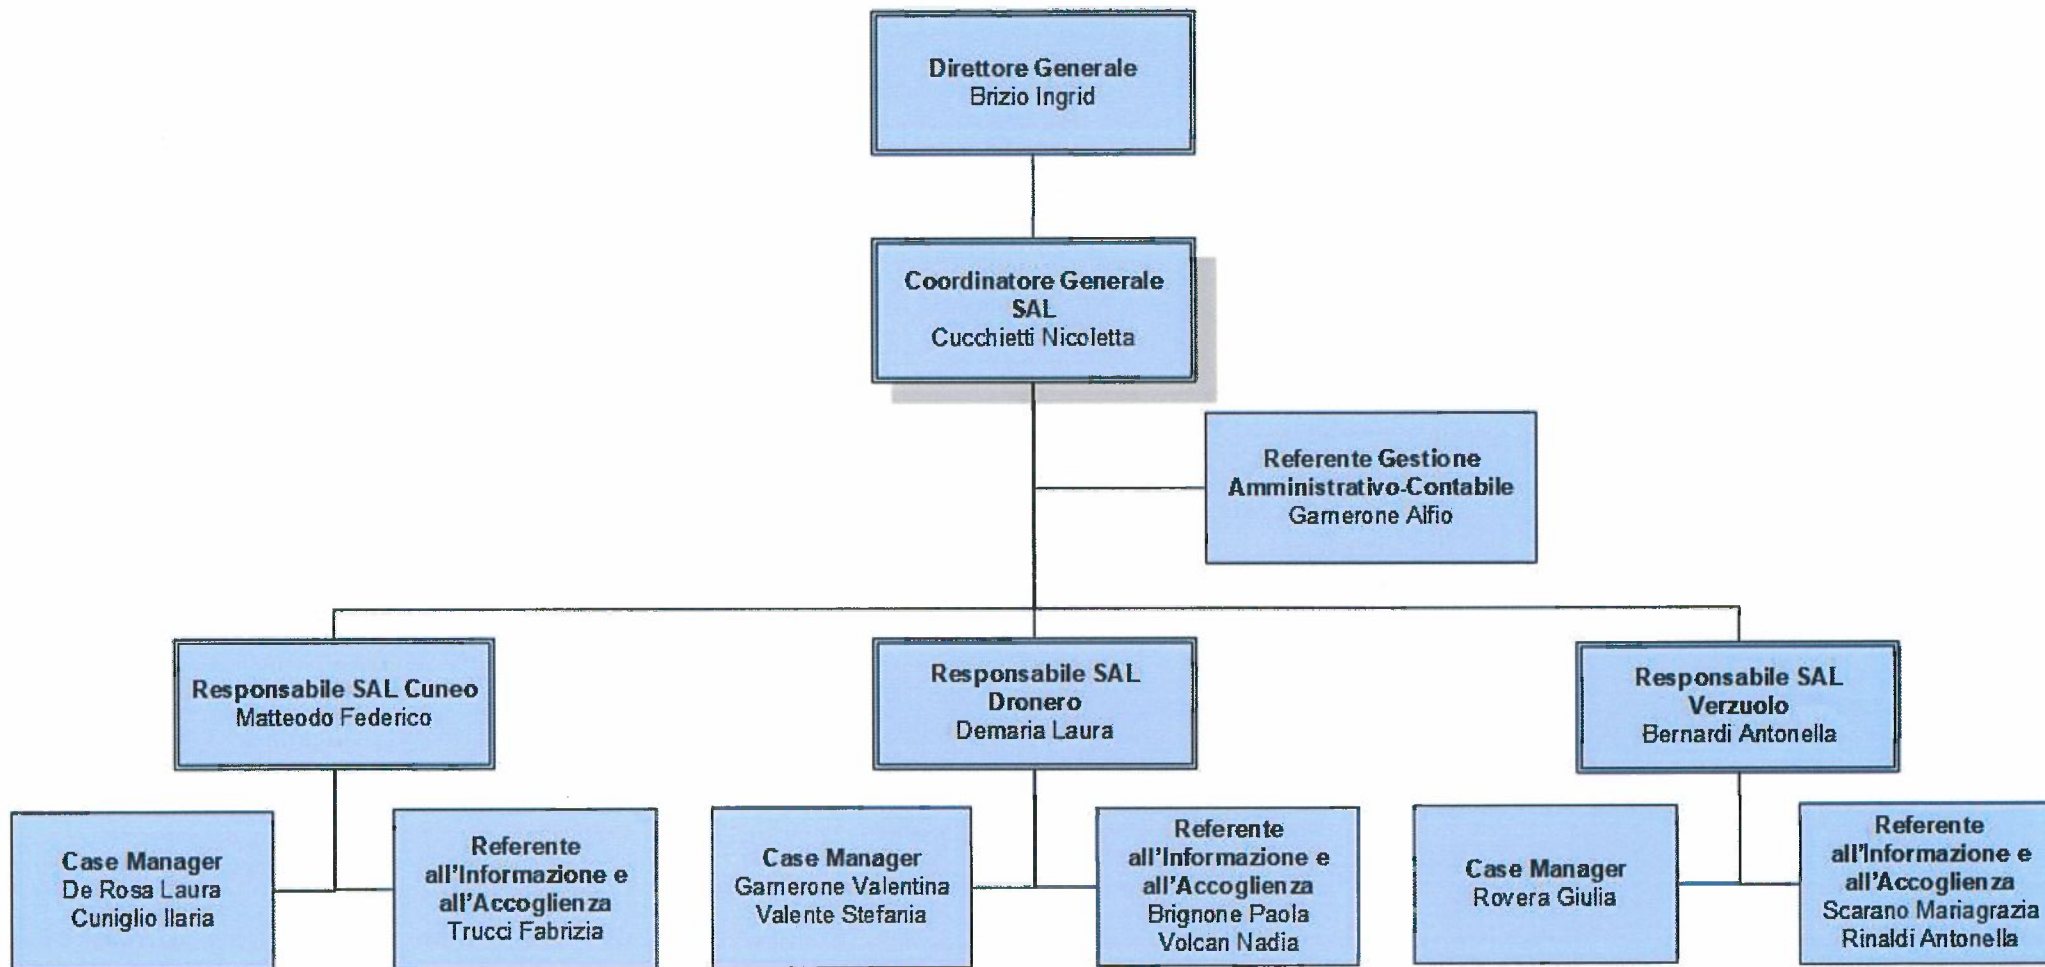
Direttore Generale
Brizio Ingrid

Coordinatore Generale SAL
Cucchietti Nicoletta

Referente Gestione Amministrativo-Contabile
Garnerone Alfio

Responsabile SAL Cuneo
Matteodo Federico

Responsabile SAL Dronero
Demaria Laura

Responsabile SAL Verzuolo
Bernardi Antonella

Case Manager
De Rosa Laura
Cuniglio Ilaria

Referente all'Informazione e all'Accoglienza
Trucci Fabrizia

Case Manager
Garnerone Valentina
Valente Stefania

Referente all'Informazione e all'Accoglienza
Brignone Paola
Volcan Nadia

Case Manager
Rovera Giulia

Referente all'Informazione e all'Accoglienza
Scarano Mariagrazia
Rinaldi Antonella